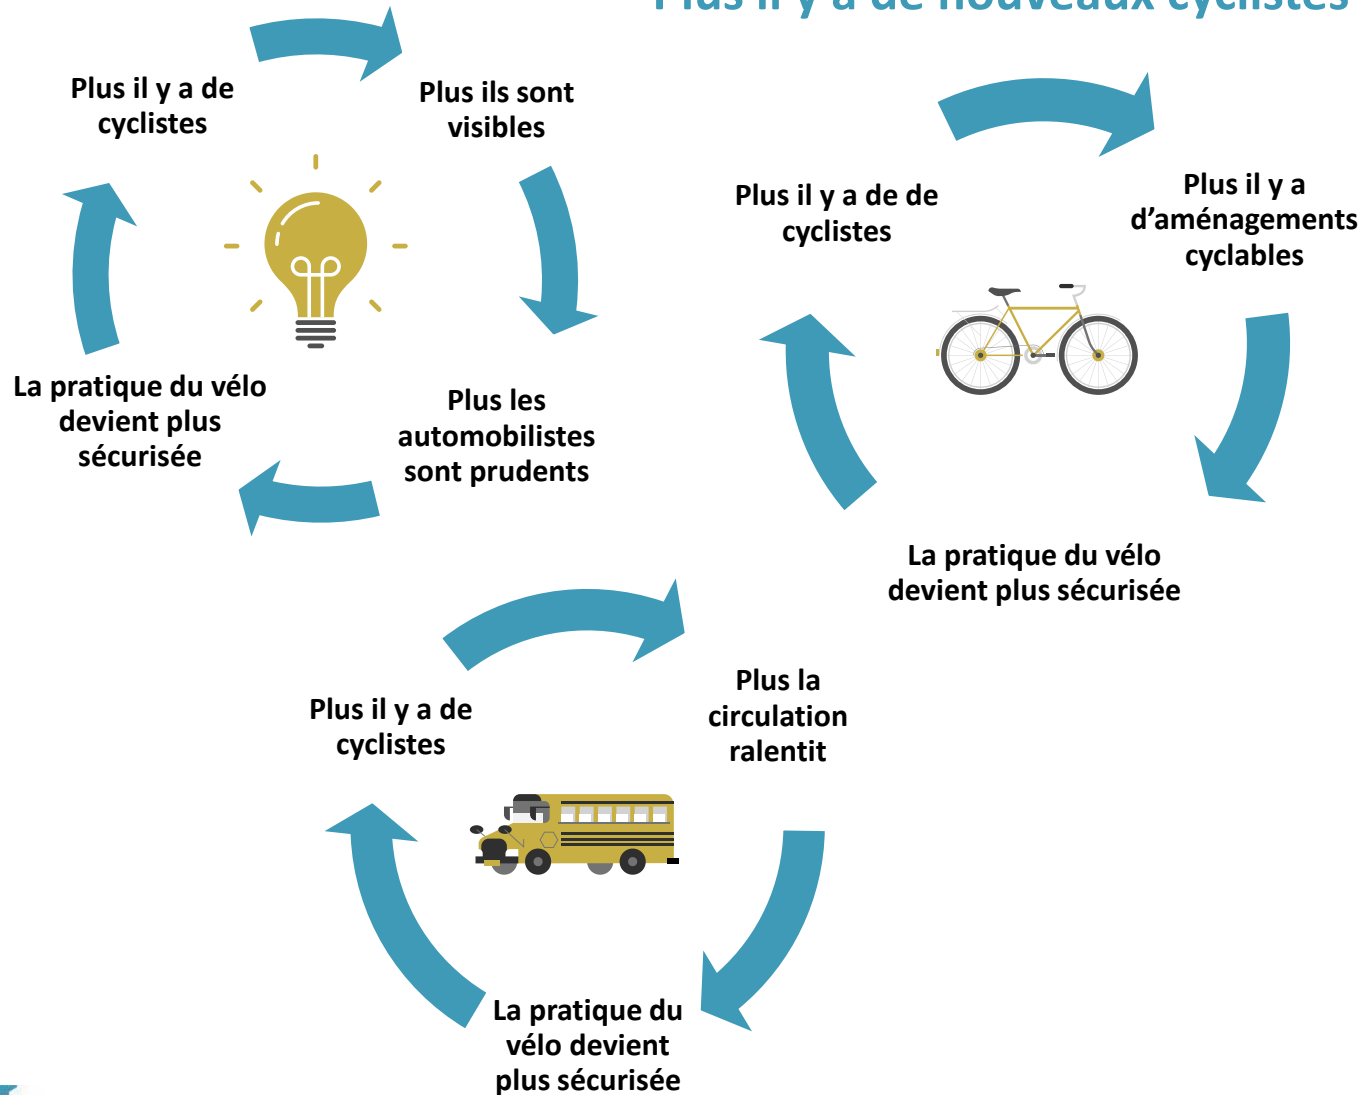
Plus il y a de nouveaux cyclistes

Plus il y a de cyclistes

Plus ils sont visibles

Plus les automobilistes sont prudents

La pratique du vélo devient plus sécurisée

Plus il y a de de cyclistes

Plus il y a d'aménagements cyclables

La pratique du vélo devient plus sécurisée

Plus il y a de cyclistes

Plus la circulation ralentit

La pratique du vélo devient plus sécurisée